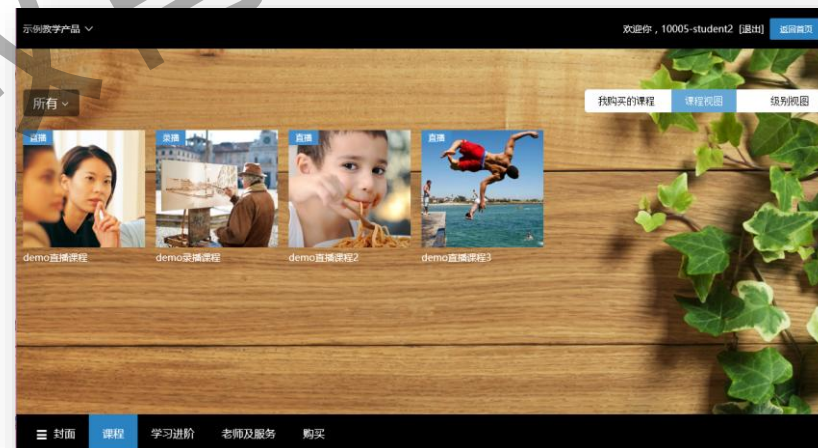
示例教学产品

欢迎你，10005-student2 [退出] 返回首页

所有

我购买的课程 课程视图 级别视图

直播
demo直播课程

录播
demo录播课程

直播
demo直播课程2

直播
demo直播课程3

封面 课程 学习进阶 老师及服务 购买